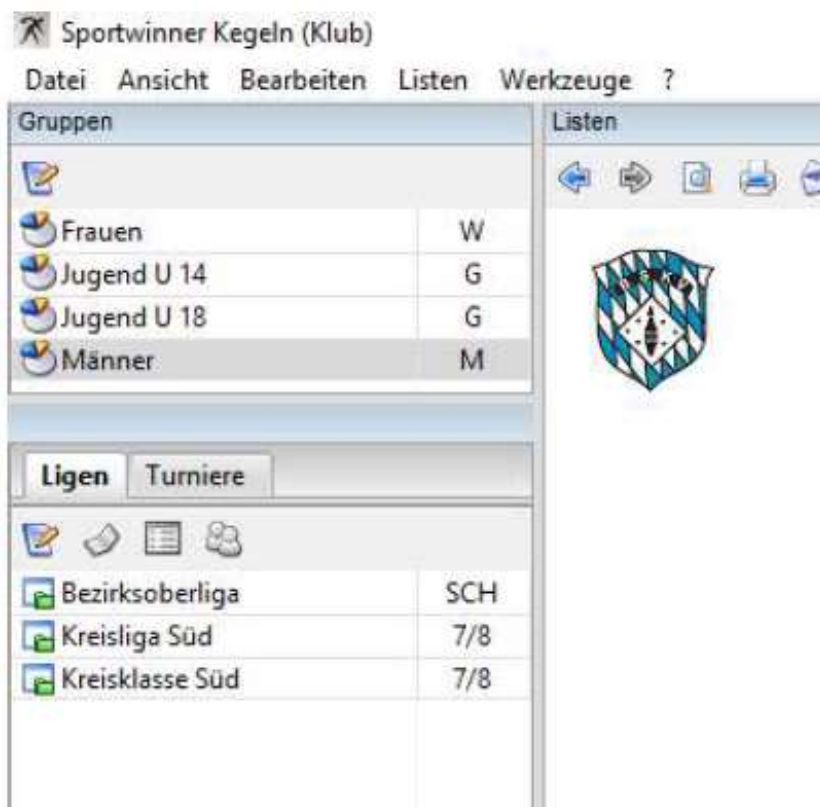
Sportwinner Kegeln (Klub)

Datei Ansicht Bearbeiten Listen Werkzeuge ?

Gruppen

| | |
|---|---|
| Frauen | W |
| Jugend U 14 | G |
| Jugend U 18 | G |
| Männer | M |

Ligen Turniere

| | |
|---|---|
| Bezirksoberliga | SCH |
| Kreisliga Süd | 7/8 |
| Kreisklasse Süd | 7/8 |

Listen